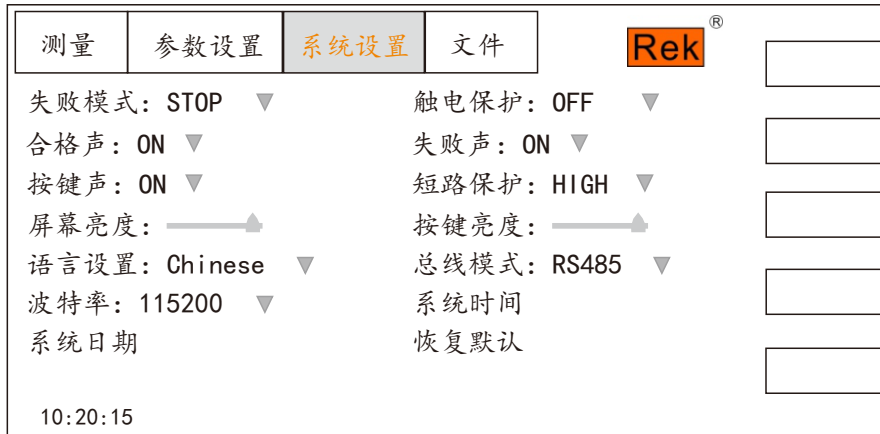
测量 | 参数设置 | 系统设置 | 文件

Rek®

失败模式：STOP ▼
触电保护：OFF ▼
合格声：ON ▼
失败声：ON ▼
按键声：ON ▼
短路保护：HIGH ▼
屏幕亮度：
按键亮度：
语言设置：Chinese ▼
总线模式：RS485 ▼
波特率：115200 ▼
系统时间
系统日期
恢复默认

10:20:15